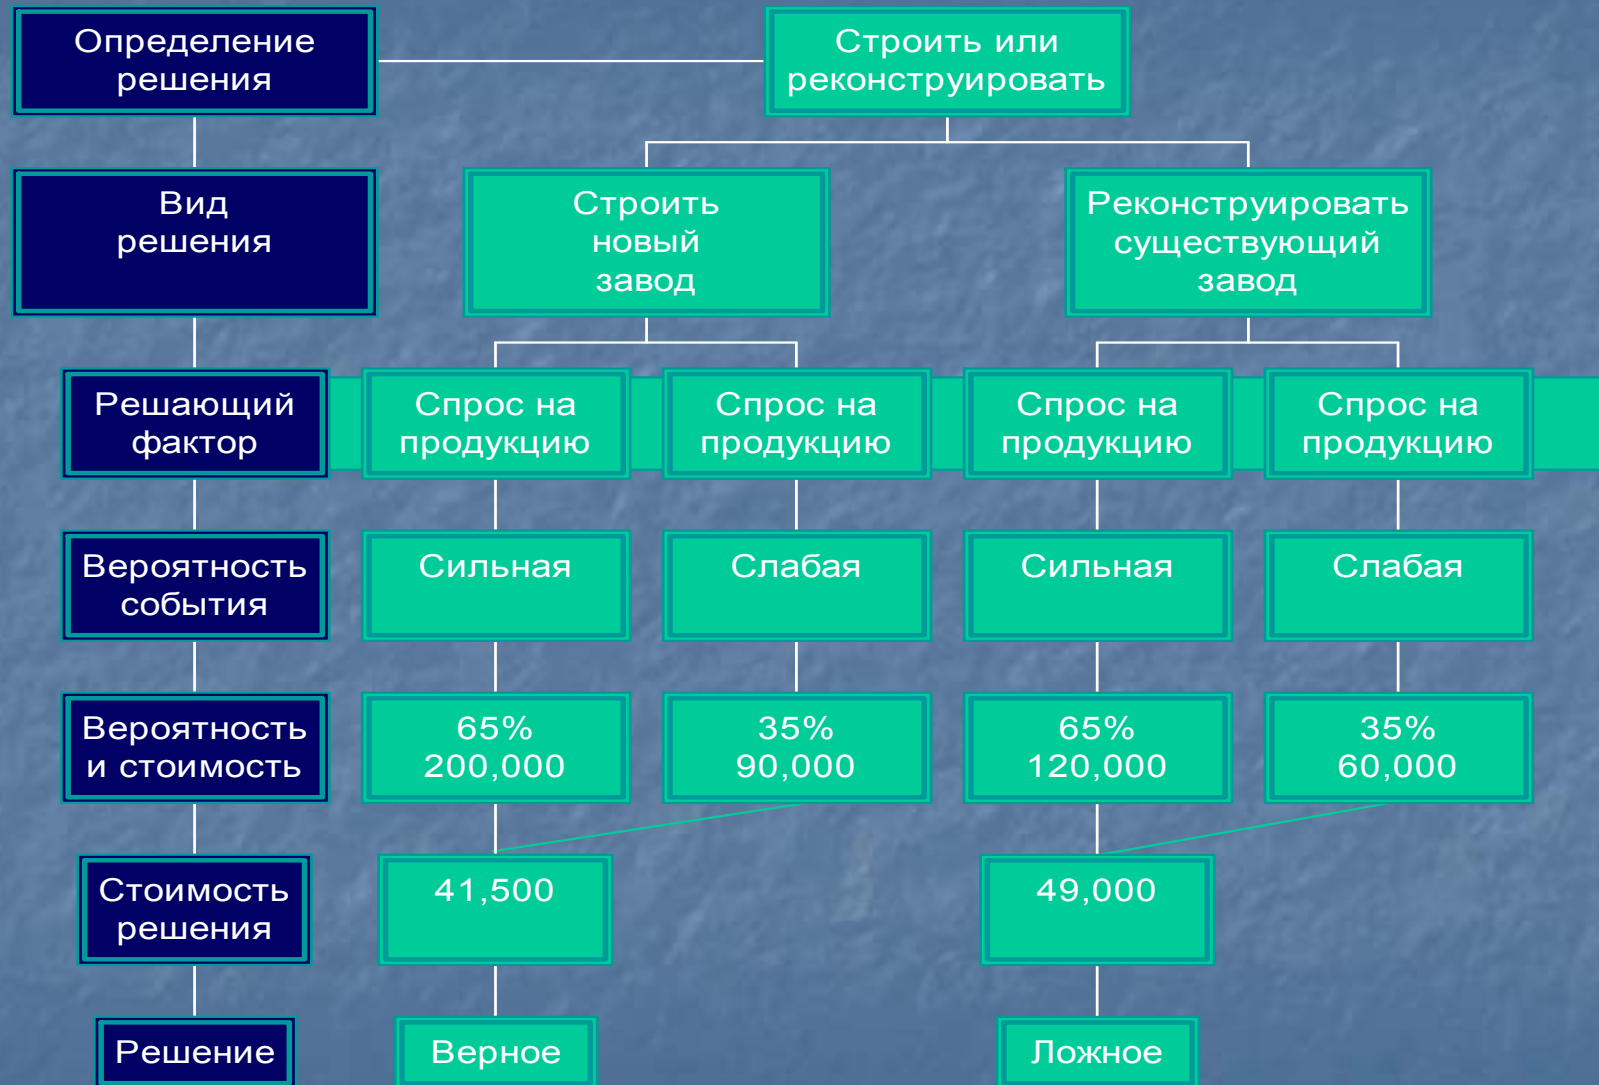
Определение решения

Строить или реконструировать

Вид решения

Строить новый завод

Реконструировать существующий завод

Решающий фактор

Спрос на продукцию

Спрос на продукцию

Спрос на продукцию

Спрос на продукцию

Вероятность события

Сильная

Слабая

Сильная

Слабая

Вероятность и стоимость

65% 200,000

35% 90,000

65% 120,000

35% 60,000

Стоимость решения

41,500

49,000

Решение

Верное

Ложное